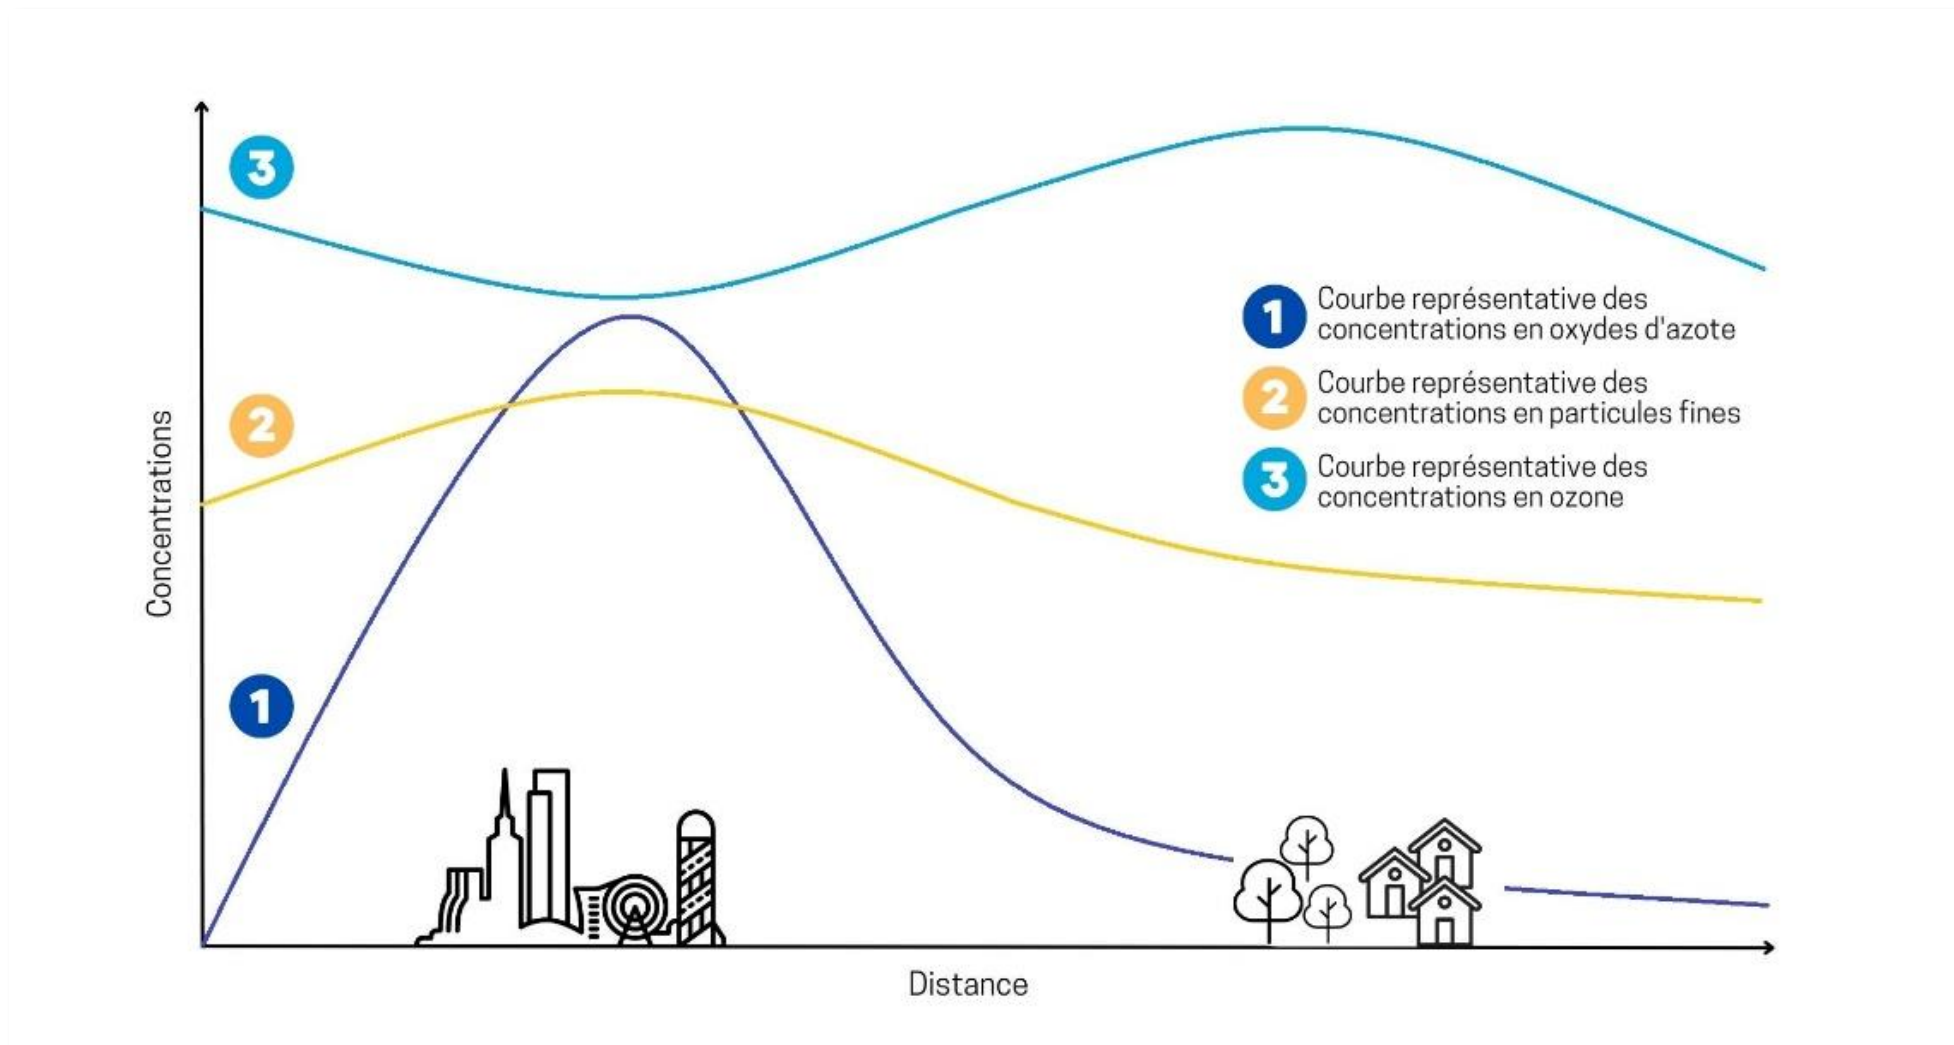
3

Concentrations

2

1

1 Courbe représentative des concentrations en oxydes d'azote

2 Courbe représentative des concentrations en particules fines

3 Courbe représentative des concentrations en ozone

Distance